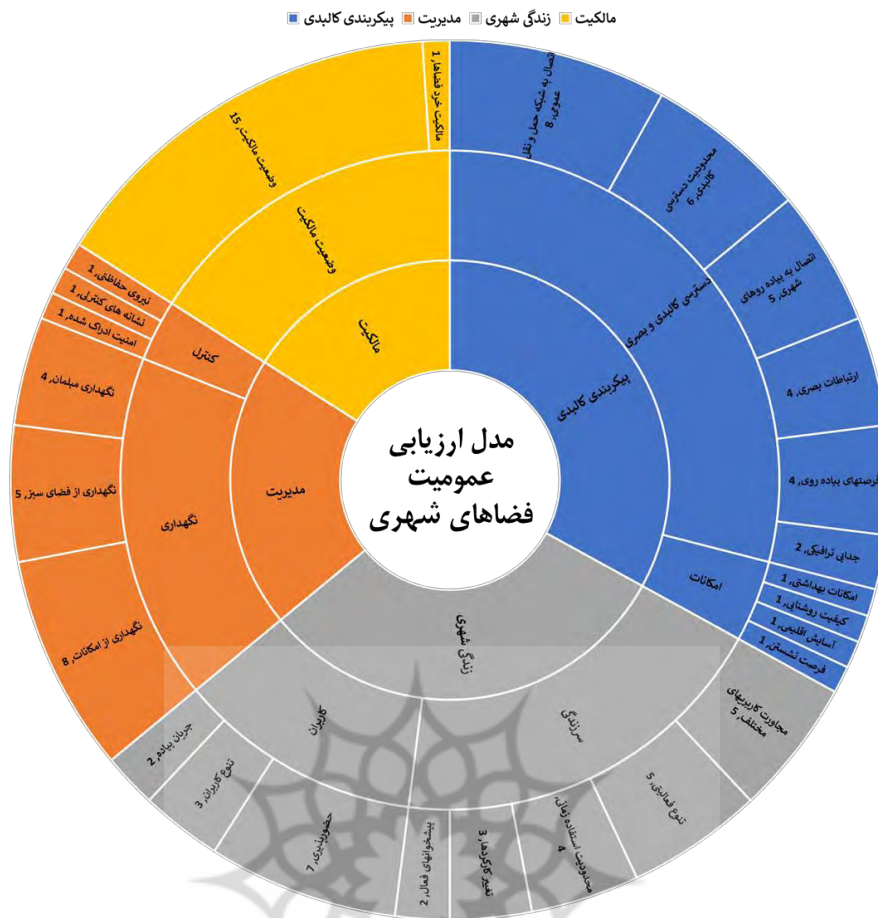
پیکربندی کالبدی ■ مدیریت ■ زندگی شهری ■ مالکیت ■

مدل ارزیابی عمومیت فضاهای شهری

پیکربندی کالبدی
دسترسی کالبدی و بصری
امکانات
اتصال به شبکه حمل و نقل عمومی, 8
محدودیت دسترسی کالبدی, 6
اتصال به پیاده روهای شهری, 5
ارتباطات بصری, 4
فرصتهای پیاده روی, 4
جدای ترافیک, 2
امکانات بهداشتی, 1
کیفیت روشنایی, 1
آسایش اقلیمی, 1
فرصت نشستن, 1

زندگی شهری
سرزندگی
کاربران
مجاورت کاربریهای مختلف, 5
تنوع فعالیتی, 5
محدودیت استفاده زمانی, 4
تجمع کارگردها, 3
پیشخوانهای فعال, 2
حضورپذیری, 7
تنوع کاربران, 3
جریان پیاده, 2

مدیریت
نگهداری
کنترل
نگهداری از امکانات, 8
نگهداری از فضای سبز, 5
نگهداری مبلمان, 4
امنیت ادراک شده, 1
نشانه های کنترل, 1
نیروی حفاظتی, 1

مالکیت
وضعیت مالکیت
وضعیت مالکیت, 15
مالکیت خرد فضاها, 1